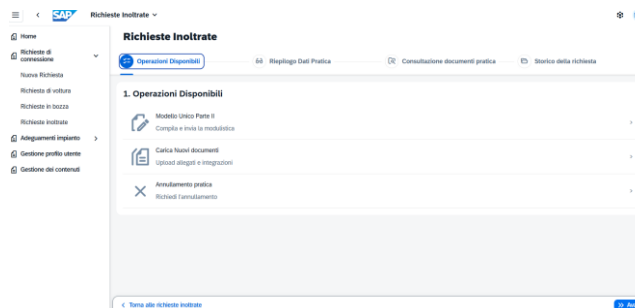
SAP Richieste Inoltrate

Home
Richieste di connessione
Nuova Richiesta
Richiesta di voltura
Richieste in bozza
Richieste inoltrate
Adeguamenti impianto
Gestione profilo utente
Gestione dei contenuti

Richieste Inoltrate

Operazioni Disponibili
Riepilogo Dati Pratica
Consultazione documenti pratica
Storico della richiesta

1. Operazioni Disponibili

Modello Unico Parte II
Compila e invia la modulistica

Carica Nuovi documenti
Upload allegati e integrazioni

Annullamento pratica
Richiedi l'annullamento

< Torna alle richieste inoltrate
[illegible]